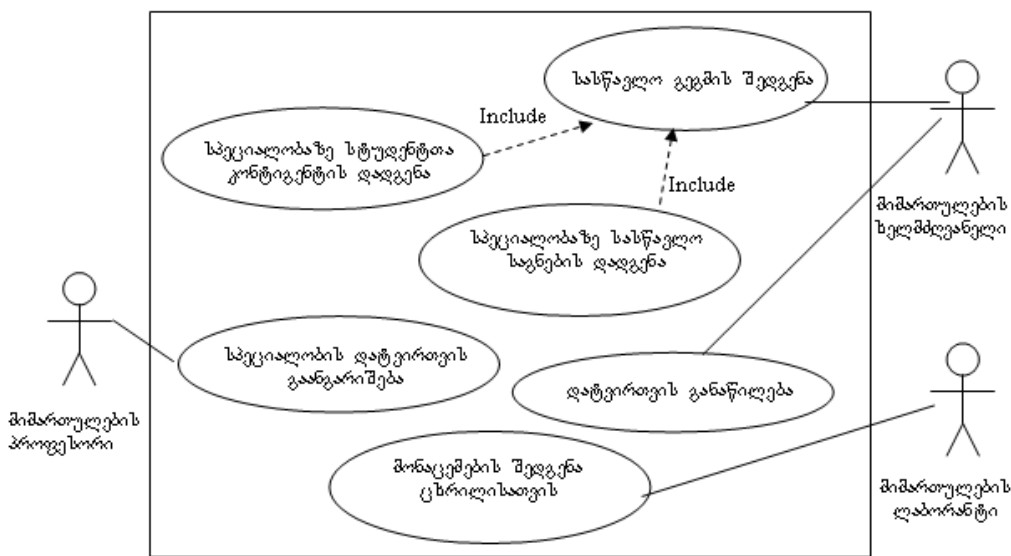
სასწავლო გეგმის შედგენა

Include

სპეციალობაზე სტუდენტთა კონტინგენტის დადგენა

Include

სპეციალობაზე სასწავლო საგნების დადგენა

მიმართულების ხელმძღვანელი

სპეციალობის დატვირთვის გაანგარიშება

დატვირთვის განაწილება

მიმართულების პროფესორი

მონაცემების შედგენა ცხრილისათვის

მიმართულების ლაბორანტი